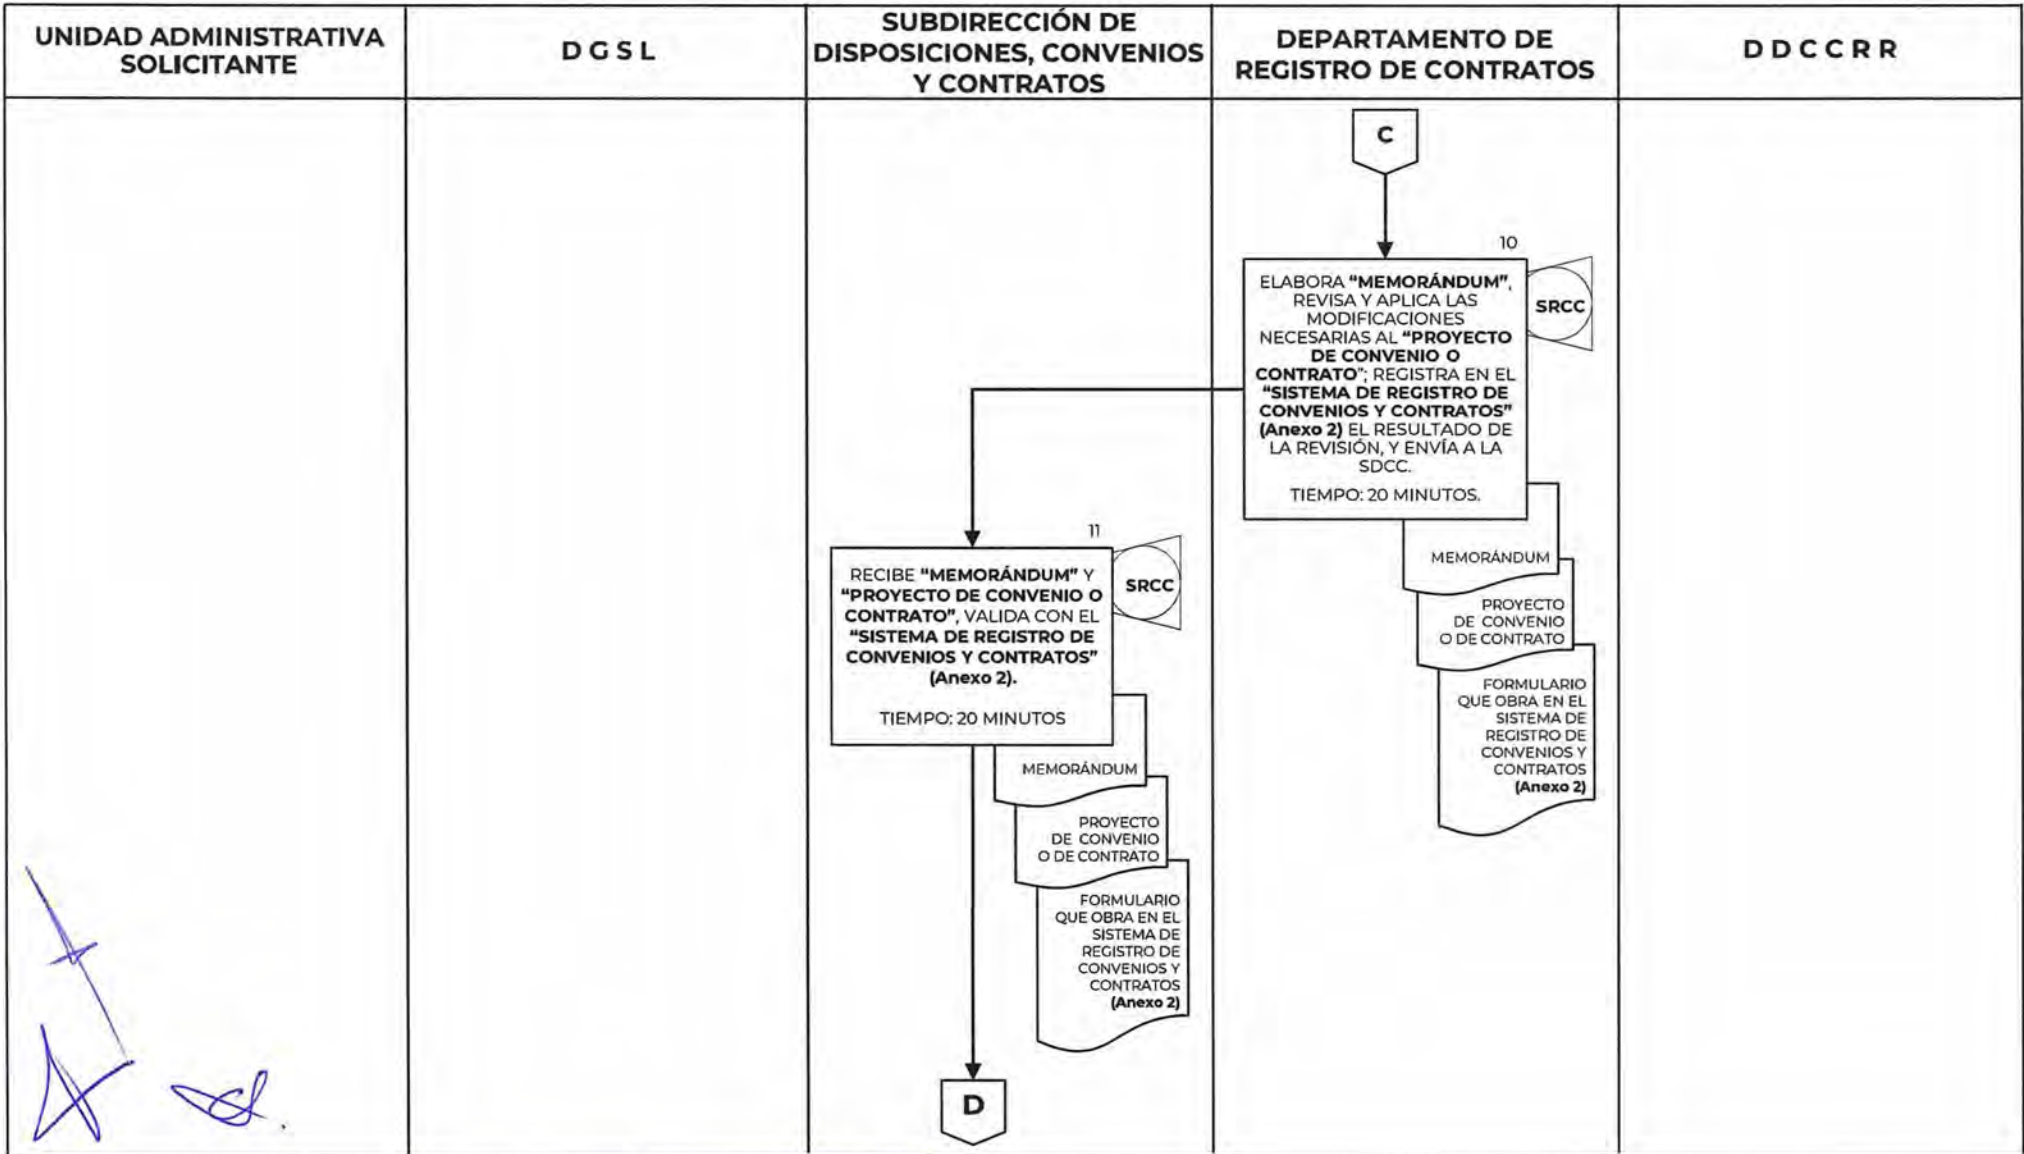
| UNIDAD ADMINISTRATIVA SOLICITANTE | D G S L | SUBDIRECCIÓN DE DISPOSICIONES, CONVENIOS Y CONTRATOS | DEPARTAMENTO DE REGISTRO DE CONTRATOS | D D C C R R |
|---|---|---|---|---|

C

10

ELABORA **"MEMORÁNDUM"**, REVISA Y APLICA LAS MODIFICACIONES NECESARIAS AL **"PROYECTO DE CONVENIO O CONTRATO"**; REGISTRA EN EL **"SISTEMA DE REGISTRO DE CONVENIOS Y CONTRATOS" (Anexo 2)** EL RESULTADO DE LA REVISIÓN, Y ENVÍA A LA SDCC.

TIEMPO: 20 MINUTOS.

SRCC

MEMORÁNDUM

PROYECTO DE CONVENIO O DE CONTRATO

FORMULARIO QUE OBRA EN EL SISTEMA DE REGISTRO DE CONVENIOS Y CONTRATOS **(Anexo 2)**

11

RECIBE **"MEMORÁNDUM"** Y **"PROYECTO DE CONVENIO O CONTRATO"**, VALIDA CON EL **"SISTEMA DE REGISTRO DE CONVENIOS Y CONTRATOS" (Anexo 2).**

TIEMPO: 20 MINUTOS

SRCC

MEMORÁNDUM

PROYECTO DE CONVENIO O DE CONTRATO

FORMULARIO QUE OBRA EN EL SISTEMA DE REGISTRO DE CONVENIOS Y CONTRATOS **(Anexo 2)**

D